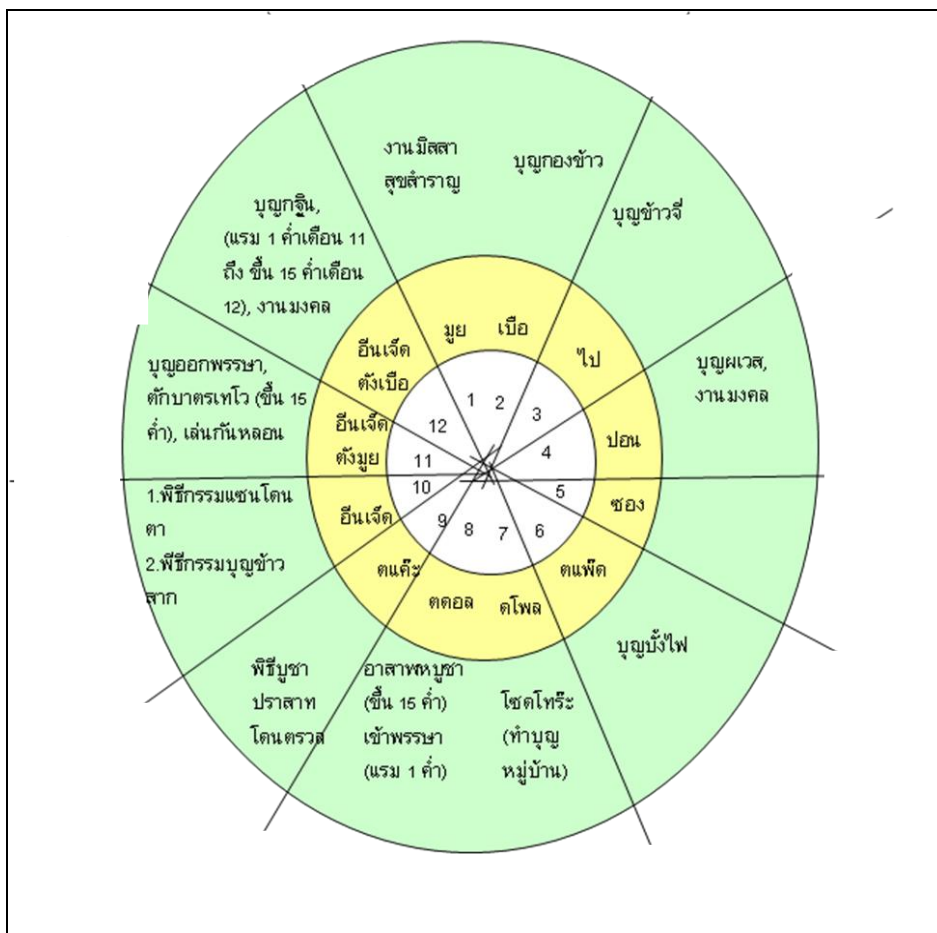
งานมิสสา สุขสำราญ

บุญกองข้าว

บุญข้าวจี่

บุญกฐิน, (แรม 1 ค่ำเดือน 11 ถึง ขึ้น 15 ค่ำเดือน 12), งานมงคล

บุญผเวส, งานมงคล

บุญออกพรรษา, ตักบาตรเทโว (ขึ้น 15 ค่ำ), เล่นกันหลอน

1.พิธีกรรมแซนโดนตา
2.พิธีกรรมบุญข้าวสาก

บุญบั้งไฟ

พิธีบูชาปราสาทโดนตรวล

อาสาฬหบูชา (ขึ้น 15 ค่ำ) เข้าพรรษา (แรม 1 ค่ำ)

โชดโทร๊ะ (ทำบุญหมู่บ้าน)

มุย

เบือ

ไป

ปอน

ซอง

ตแพ็ด

ตโพล

ตดอล

ตแค๊ะ

อืนเจ็ด

อืนเจ็ด ตังมุย

อืนเจ็ด ตังเบือ

1

2

3

4

5

6

7

8

9

10

11

12